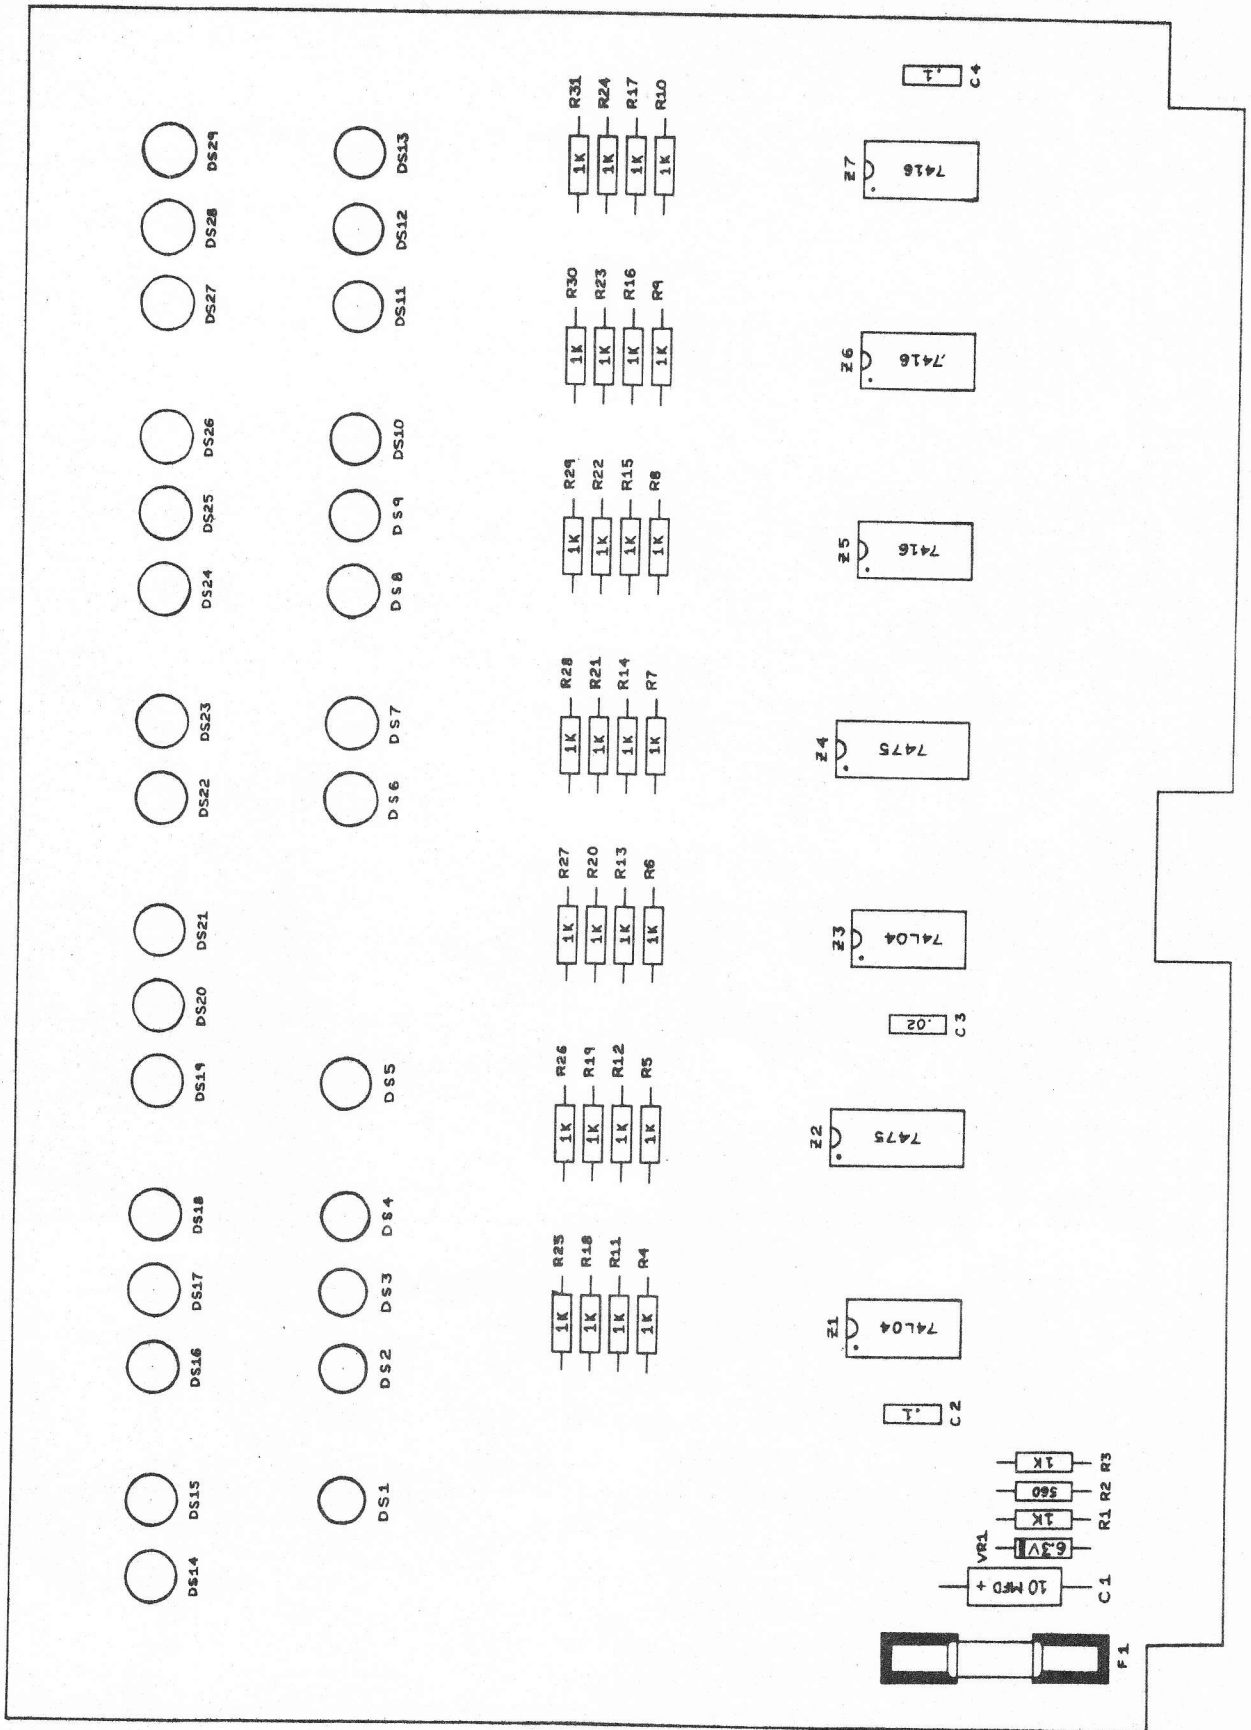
DS29
DS28
DS27
DS26
DS25
DS24
DS23
DS22
DS21
DS20
DS19
DS18
DS17
DS16
DS15
DS14

DS13
DS12
DS11
DS10
DS9
DS8
DS7
DS6
DS5
DS4
DS3
DS2
DS1

R31 R24 R17 R10
1K 1K 1K 1K
R30 R23 R16 R9
1K 1K 1K 1K
R29 R22 R15 R8
1K 1K 1K 1K
R28 R21 R14 R7
1K 1K 1K 1K
R27 R20 R13 R6
1K 1K 1K 1K
R26 R19 R12 R5
1K 1K 1K 1K
R25 R18 R11 R4
1K 1K 1K 1K

.1 C4
Z7 7416
Z6 7416
Z5 7416
Z4 7475
Z3 74L04
.02 C3
Z2 7475
Z1 74L04
.1 C2
1K R3
560 R2
1K R1
6.3V VR1
10 MFD + C1
F1